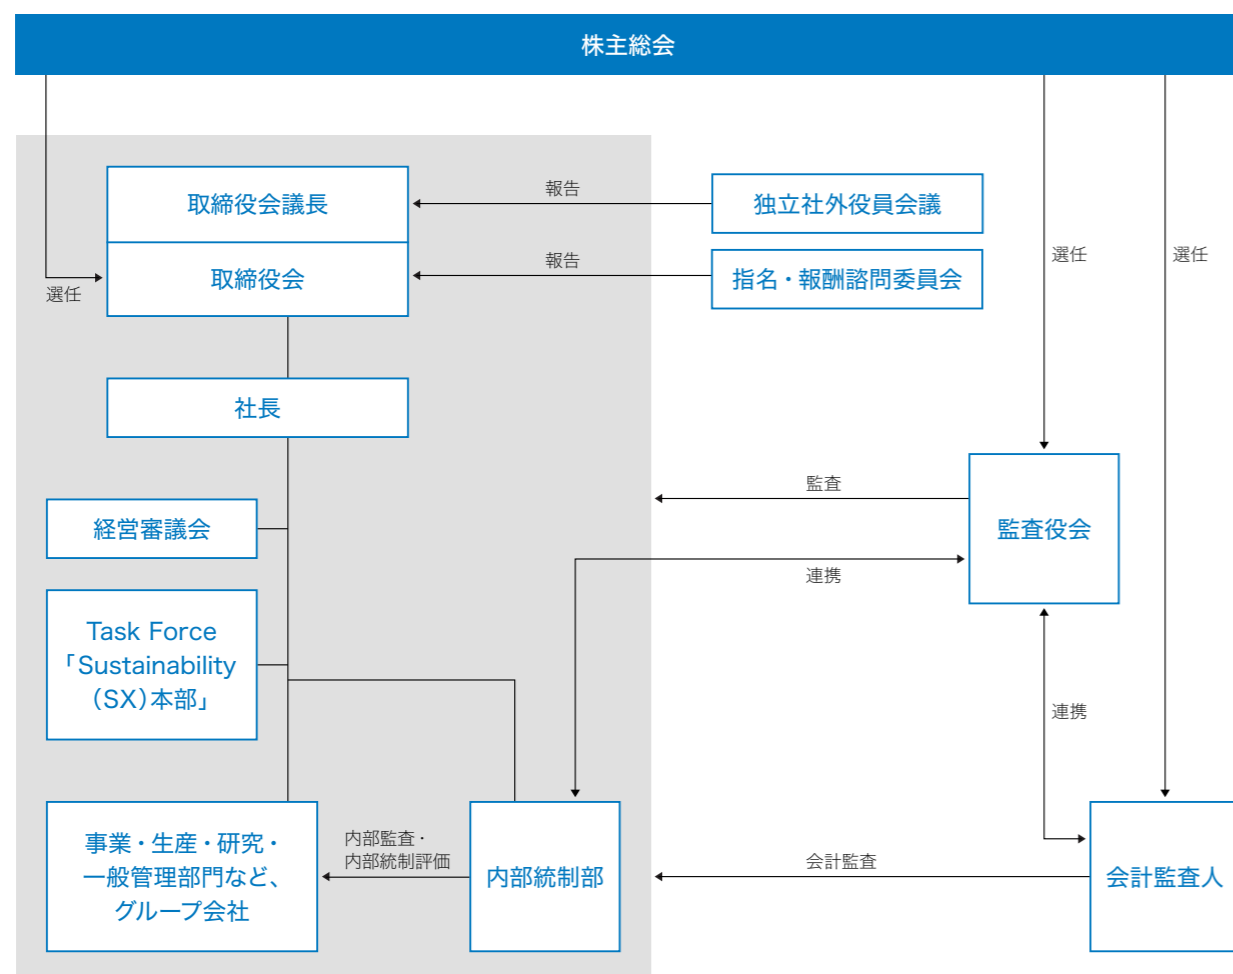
株主総会

取締役会議長

取締役会

選任

報告

独立社外役員会議

報告

指名・報酬諮問委員会

選任

選任

社長

経営審議会

Task Force「Sustainability（SX）本部」

監査

監査役会

連携

連携

事業・生産・研究・一般管理部門など、グループ会社

内部監査・内部統制評価

内部統制部

会計監査

会計監査人